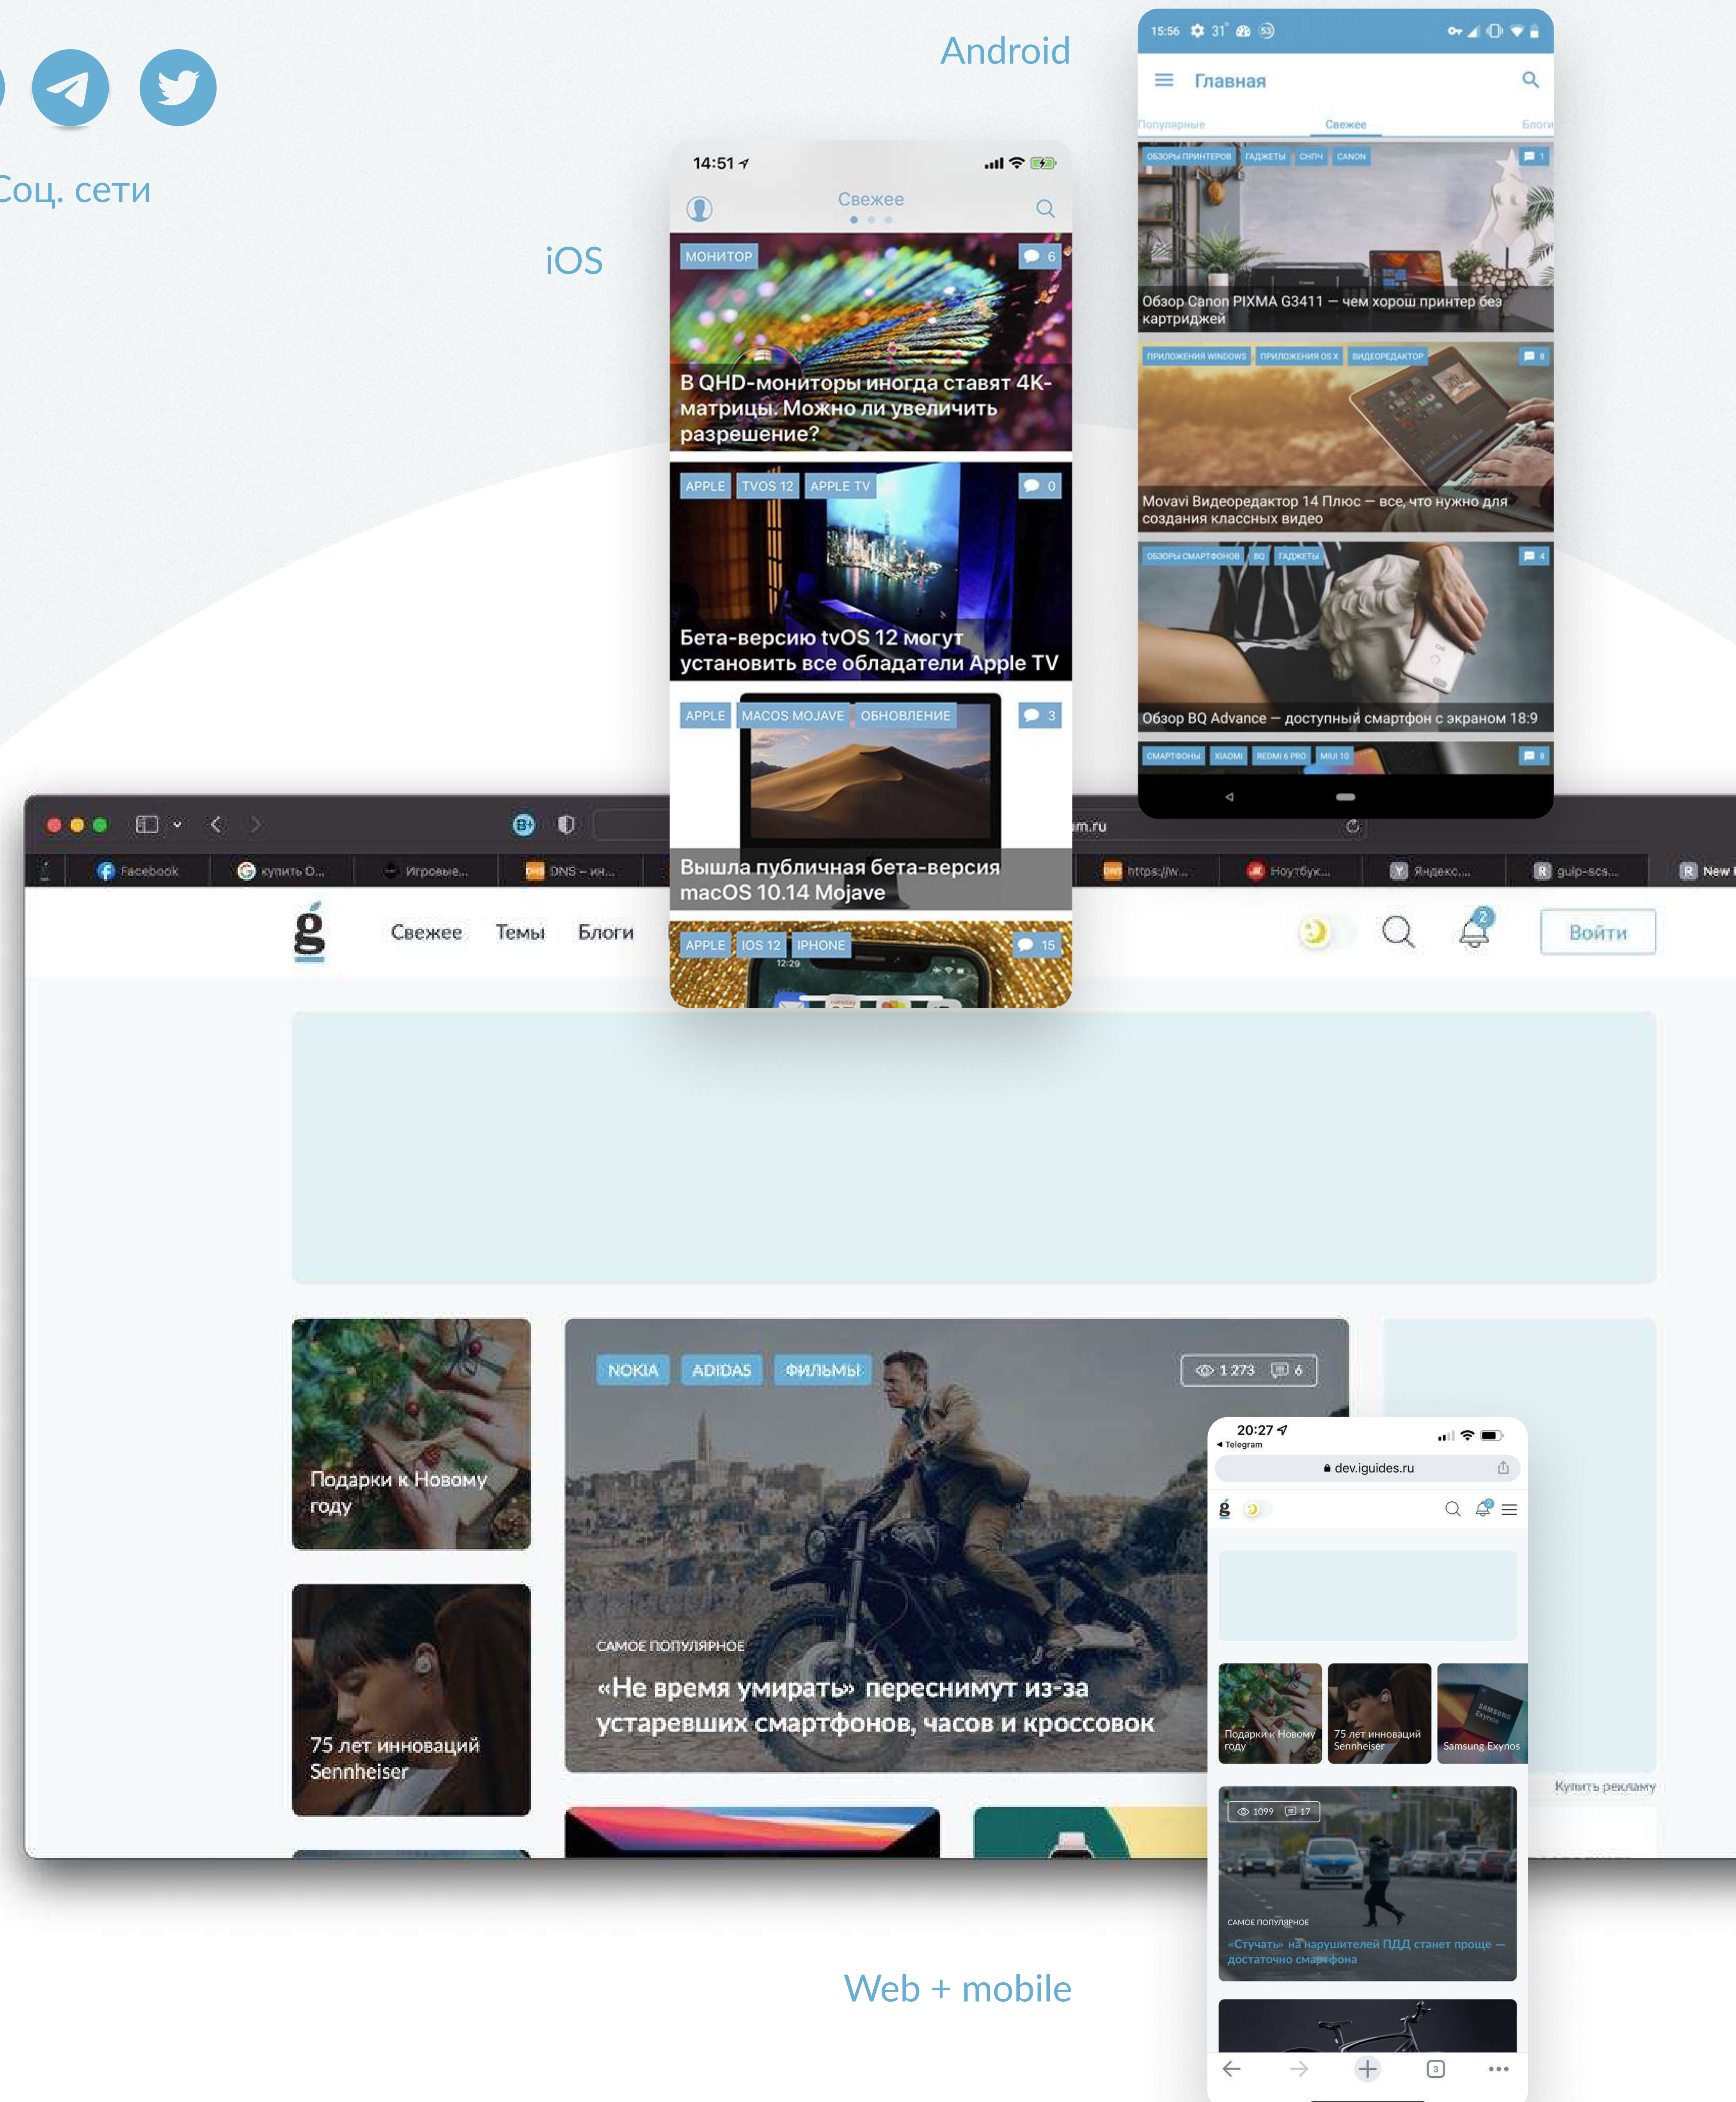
Соц. сети

Android

iOS

15:56 31°

Главная

Популярные Свежее Блоги

ОБЗОРЫ ПРИНТЕРОВ ГАДЖЕТЫ СНПЧ CANON 1

Обзор Canon PIXMA G3411 — чем хорош принтер без картриджей

ПРИЛОЖЕНИЯ WINDOWS ПРИЛОЖЕНИЯ OS X ВИДЕОРЕДАКТОР 8

Movavi Видеоредактор 14 Плюс — все, что нужно для создания классных видео

ОБЗОРЫ СМАРТФОНОВ BQ ГАДЖЕТЫ 4

Обзор BQ Advance — доступный смартфон с экраном 18:9

СМАРТФОНЫ XIAOMI REDMI 6 PRO MIUI 10 8

14:51

Свежее

МОНИТОР 6

В QHD-мониторы иногда ставят 4K-матрицы. Можно ли увеличить разрешение?

APPLE TVOS 12 APPLE TV 0

Бета-версию tvOS 12 могут установить все обладатели Apple TV

APPLE MACOS MOJAVE ОБНОВЛЕНИЕ 3

Вышла публичная бета-версия macOS 10.14 Mojave

APPLE IOS 12 IPHONE 15

Facebook купить О... Игровые... DNS – ин... m.ru https://w... Ноутбук... Яндекс... gulp-scs... New

g Свежее Темы Блоги

Войти

Подарки к Новому году

75 лет инноваций Sennheiser

NOKIA ADIDAS ФИЛЬМЫ 1 273 6

САМОЕ ПОПУЛЯРНОЕ

«Не время умирать» переснимут из-за устаревших смартфонов, часов и кроссовок

Купить рекламу

20:27
◂ Telegram
dev.iguides.ru

Подарки к Новому году
75 лет инноваций Sennheiser
Samsung Exynos

1099 17

САМОЕ ПОПУЛЯРНОЕ

«Стучать» на нарушителей ПДД станет проще — достаточно смартфона

Web + mobile